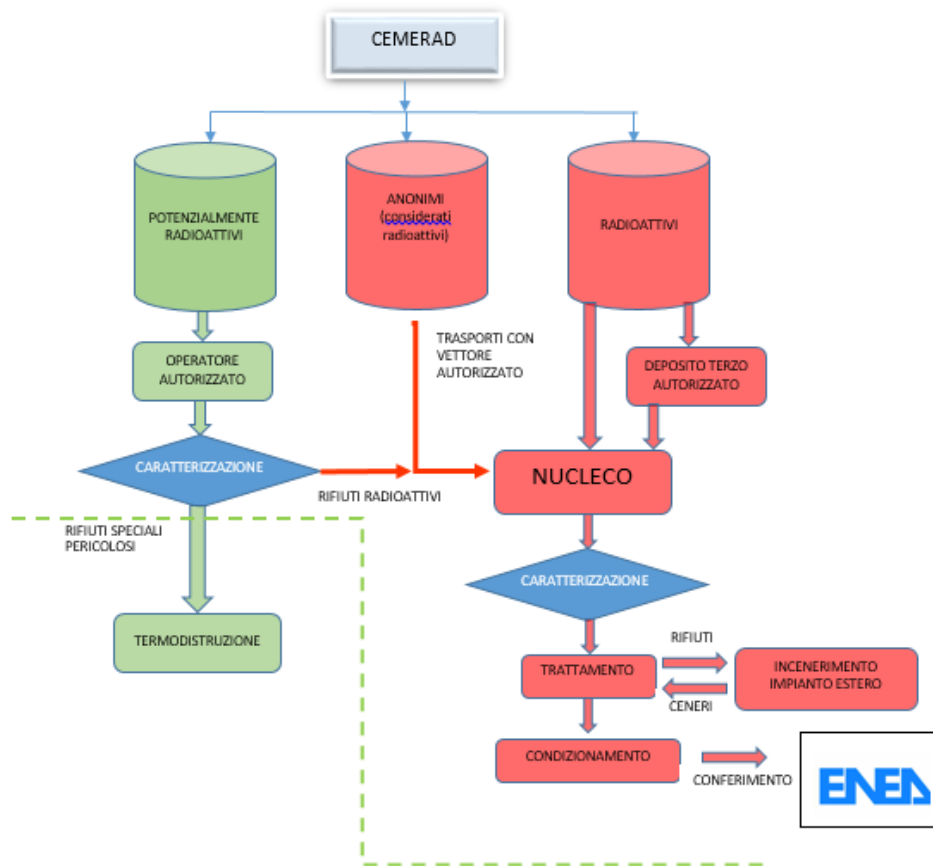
CEMERAD

POTENZIALMENTE RADIOATTIVI

ANONIMI (considerati radioattivi)

RADIOATTIVI

OPERATORE AUTORIZZATO

TRASPORTI CON VETTORE AUTORIZZATO

DEPOSITO TERZO AUTORIZZATO

CARATTERIZZAZIONE

RIFIUTI RADIOATTIVI

NUCLECO

RIFIUTI SPECIALI PERICOLOSI

CARATTERIZZAZIONE

TERMODISTRUZIONE

RIFIUTI

TRATTAMENTO

INCENERIMENTO IMPIANTO ESTERO

CENERI

CONDIZIONAMENTO

CONFERIMENTO

ENEA